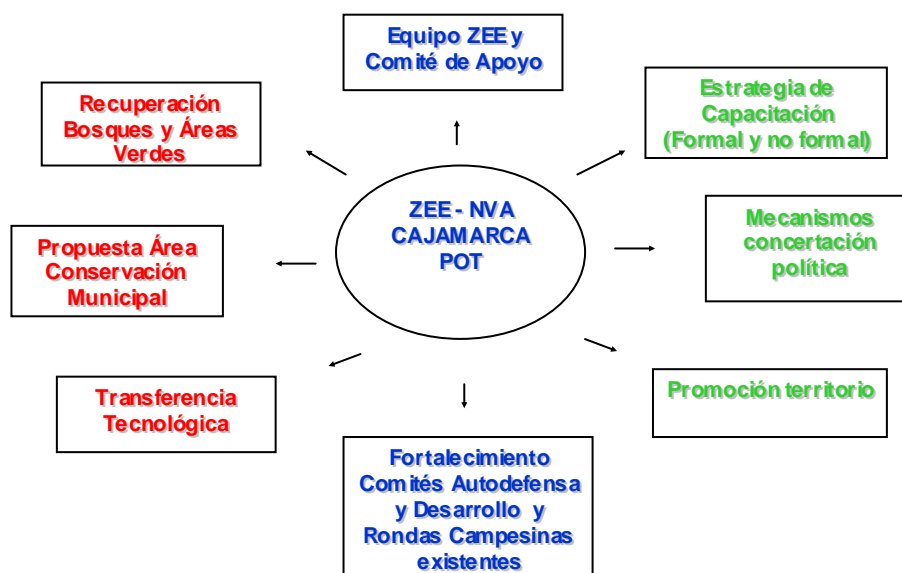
Equipo ZEE y Comité de Apoyo

Recuperación Bosques y Áreas Verdes

Estrategia de Capacitación (Formal y no formal)

ZEE - NVA CAJAMARCA POT

Mecanismos concertación política

Propuesta Área Conservación Municipal

Transferencia Tecnológica

Promoción territorio

Fortalecimiento Comités Autodefensa y Desarrollo y Rondas Campesinas existentes